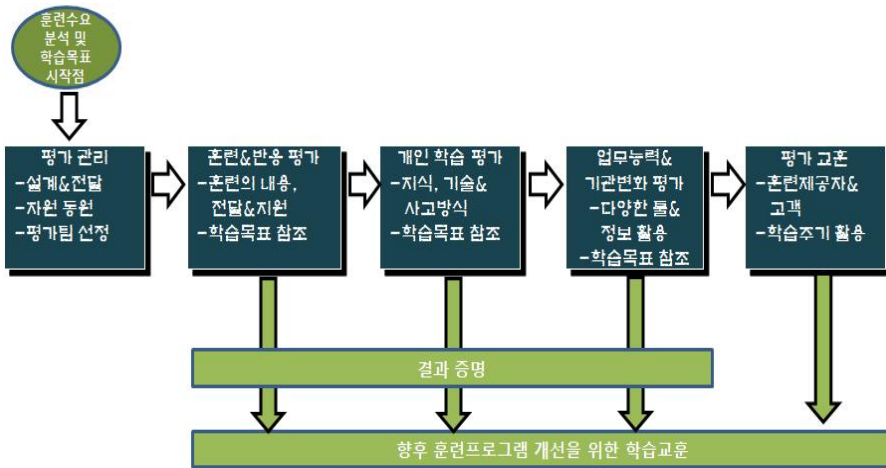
훈련수요 분석 및 학습목표 시작점

평가 관리
-설계&전달
-자원 동원
-평가팀 선정

훈련&반응 평가
-훈련의 내용, 전달&지원
-학습목표 참조

개인 학습 평가
-지식, 기술& 사고방식
-학습목표 참조

업무능력& 기관변화 평가
-다양한 툴& 정보 활용
-학습목표 참조

평가 교훈
-훈련제공자& 고객
-학습주기 활용

결과 증명

향후 훈련프로그램 개선을 위한 학습교훈